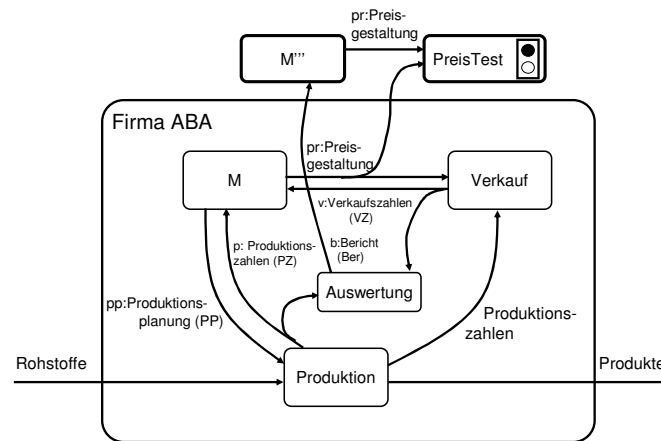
pr:Preisgestaltung

M'''

PreisTest

Firma ABA

pr:Preisgestaltung

M

Verkauf

v:Verkaufszahlen (VZ)

p: Produktionszahlen (PZ)

b:Bericht (Ber)

Auswertung

pp:Produktionsplanung (PP)

Produktionszahlen

Rohstoffe

Produktion

Produkte